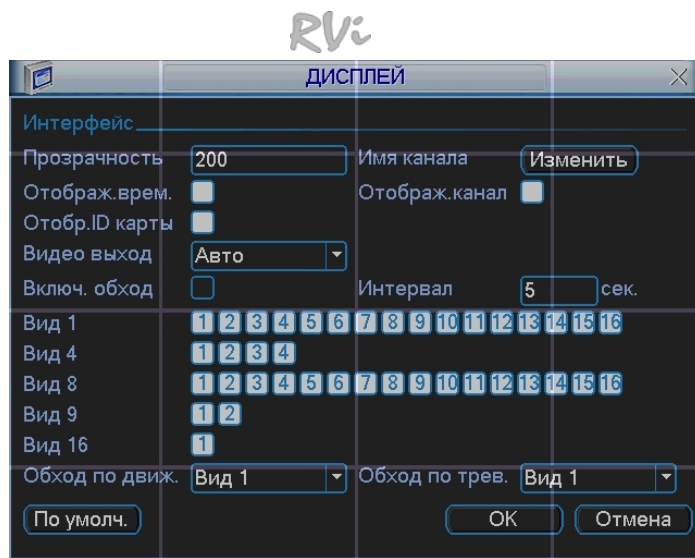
RVi

ДИСПЛЕЙ

Интерфейс

Прозрачность 200
Имя канала Изменить
Отображ.врем.
Отображ.канал
Отобр.ID карты
Видео выход Авто
Включ. обход
Интервал 5 сек.
Вид 1 1 2 3 4 5 6 7 8 9 10 11 12 13 14 15 16
Вид 4 1 2 3 4
Вид 8 1 2 3 4 5 6 7 8 9 10 11 12 13 14 15 16
Вид 9 1 2
Вид 16 1
Обход по движ. Вид 1
Обход по трев. Вид 1

По умолч.
OK
Отмена